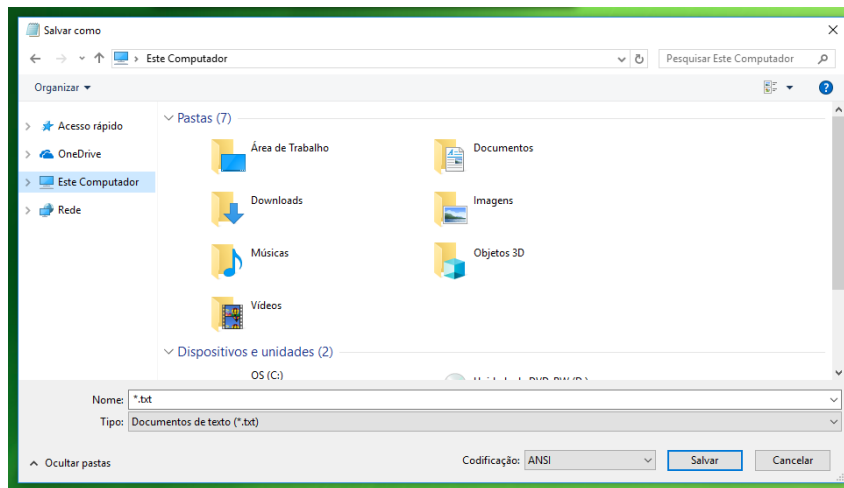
Salvar como

Este Computador

Pesquisar Este Computador

Organizar ▾

Acesso rápido
OneDrive
Este Computador
Rede

Pastas (7)

Área de Trabalho
Documentos
Downloads
Imagens
Músicas
Objetos 3D
Vídeos

Dispositivos e unidades (2)

OS (C:)
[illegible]

Nome: *.txt
Tipo: Documentos de texto (*.txt)

Ocultar pastas

Codificação: ANSI

Salvar
Cancelar